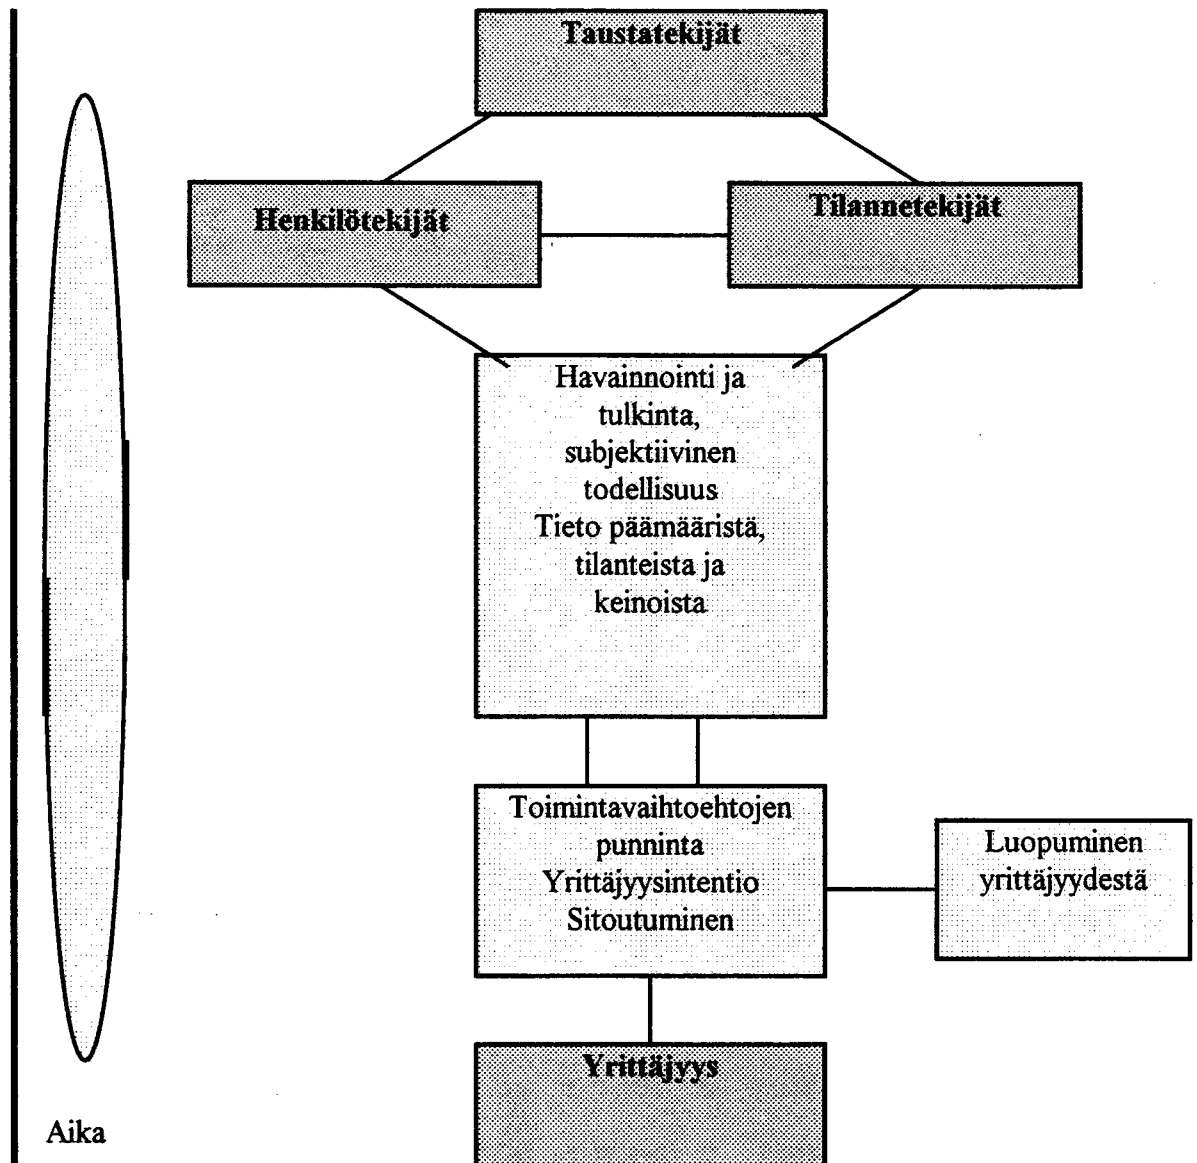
Taustatekijät

Henkilötekijät

Tilannetekijät

Havainnointi ja tulkinta, subjektiivinen todellisuus
Tieto päämääristä, tilanteista ja keinoista

Toimintavaihtoehtojen punninta
Yrittäjyysintentio
Sitoutuminen

Luopuminen yrittäjyydestä

Yrittäjyys

Aika